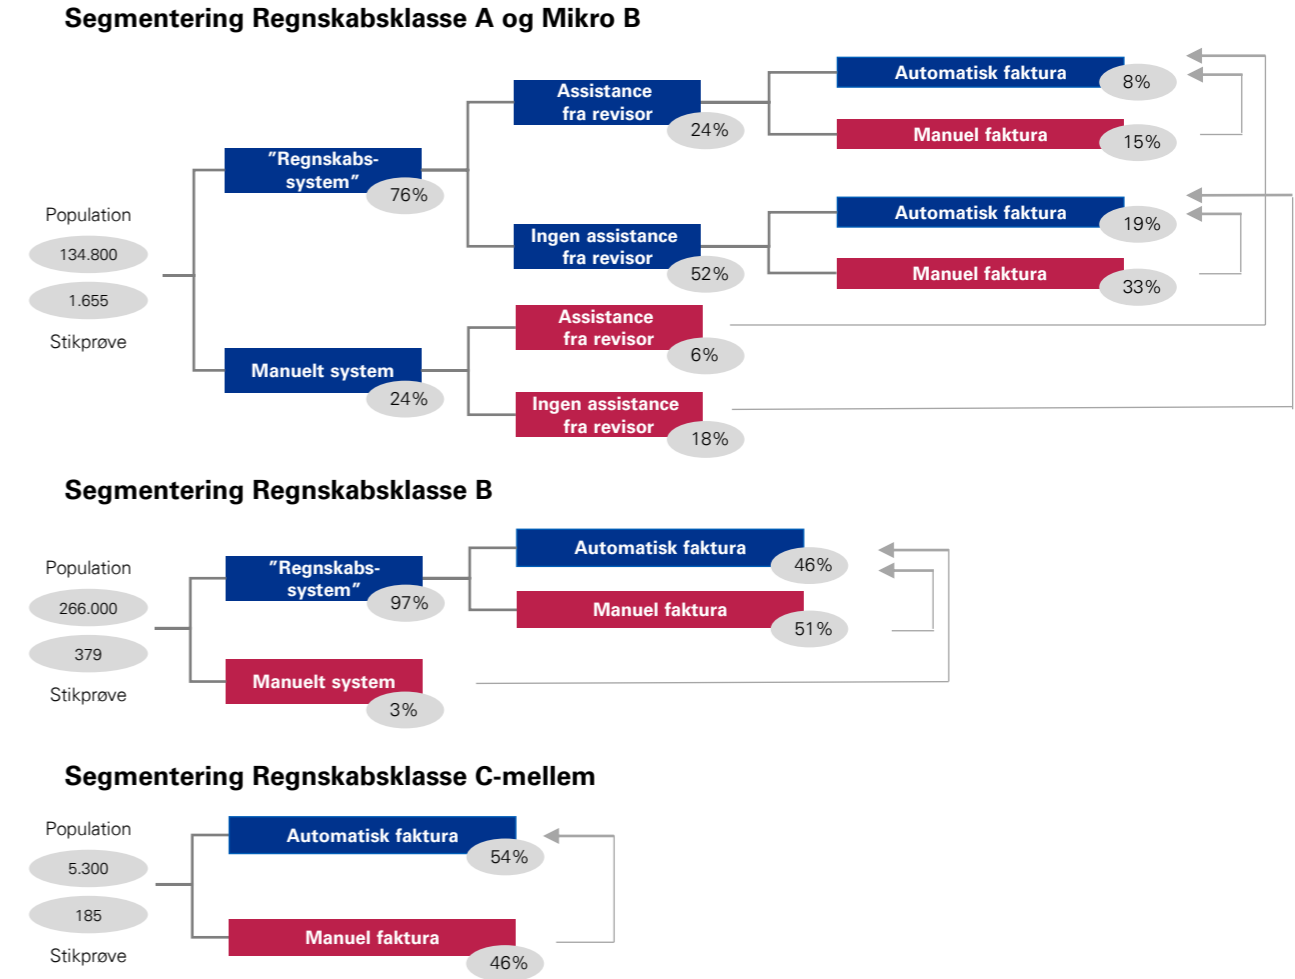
Segmentering Regnskabsklasse A og Mikro B

Population

134.800

1.655

Stikprøve

"Regnskabssystem" 76%

Manuelt system 24%

Assistance fra revisor 24%

Ingen assistance fra revisor 52%

Assistance fra revisor 6%

Ingen assistance fra revisor 18%

Automatisk faktura 8%

Manuel faktura 15%

Automatisk faktura 19%

Manuel faktura 33%

Segmentering Regnskabsklasse B

Population

266.000

379

Stikprøve

"Regnskabssystem" 97%

Manuelt system 3%

Automatisk faktura 46%

Manuel faktura 51%

Segmentering Regnskabsklasse C-mellem

Population

5.300

185

Stikprøve

Automatisk faktura 54%

Manuel faktura 46%